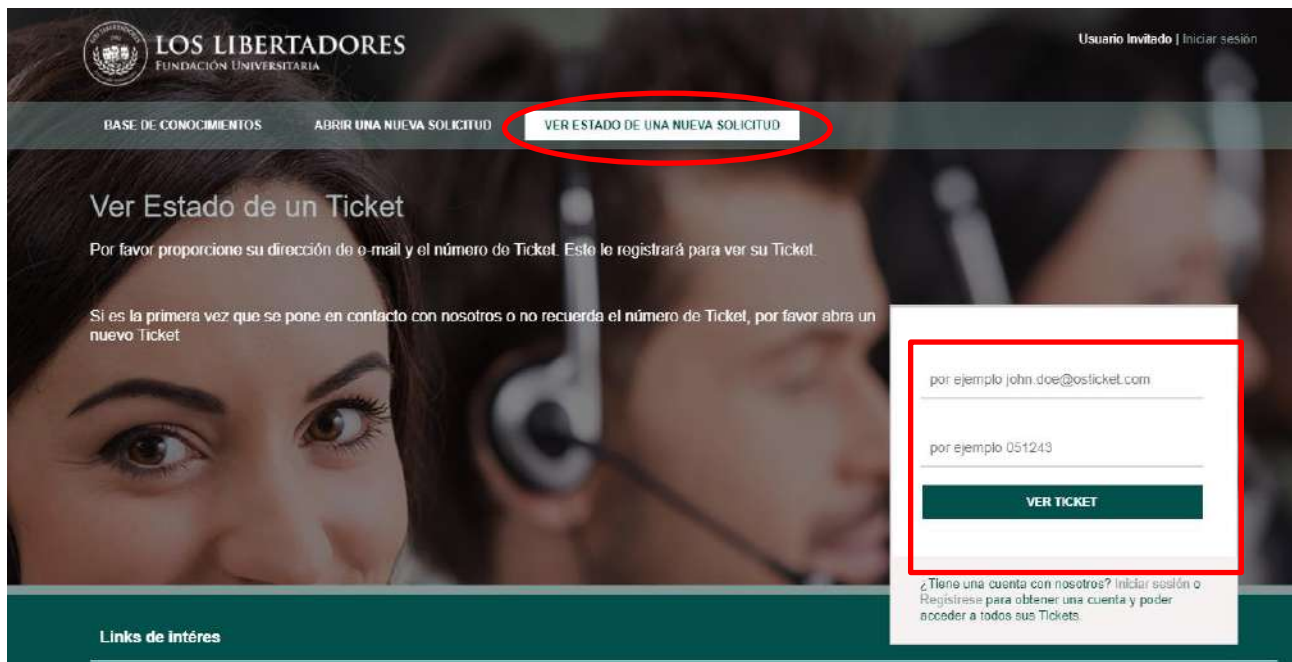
LOS LIBERTADORES
FUNDACIÓN UNIVERSITARIA

Usuario Invitado | Iniciar sesión

BASE DE CONOCIMIENTOS
ABRIR UNA NUEVA SOLICITUD
VER ESTADO DE UNA NUEVA SOLICITUD

Ver Estado de un Ticket

Por favor proporcione su dirección de e-mail y el número de Ticket. Este le registrará para ver su Ticket.

Si es la primera vez que se pone en contacto con nosotros o no recuerda el número de Ticket, por favor abra un nuevo Ticket

por ejemplo john.doe@osticket.com

por ejemplo 051243

VER TICKET

¿Tiene una cuenta con nosotros? Iniciar sesión o Regístrese para obtener una cuenta y poder acceder a todos sus Tickets.

Links de intéres